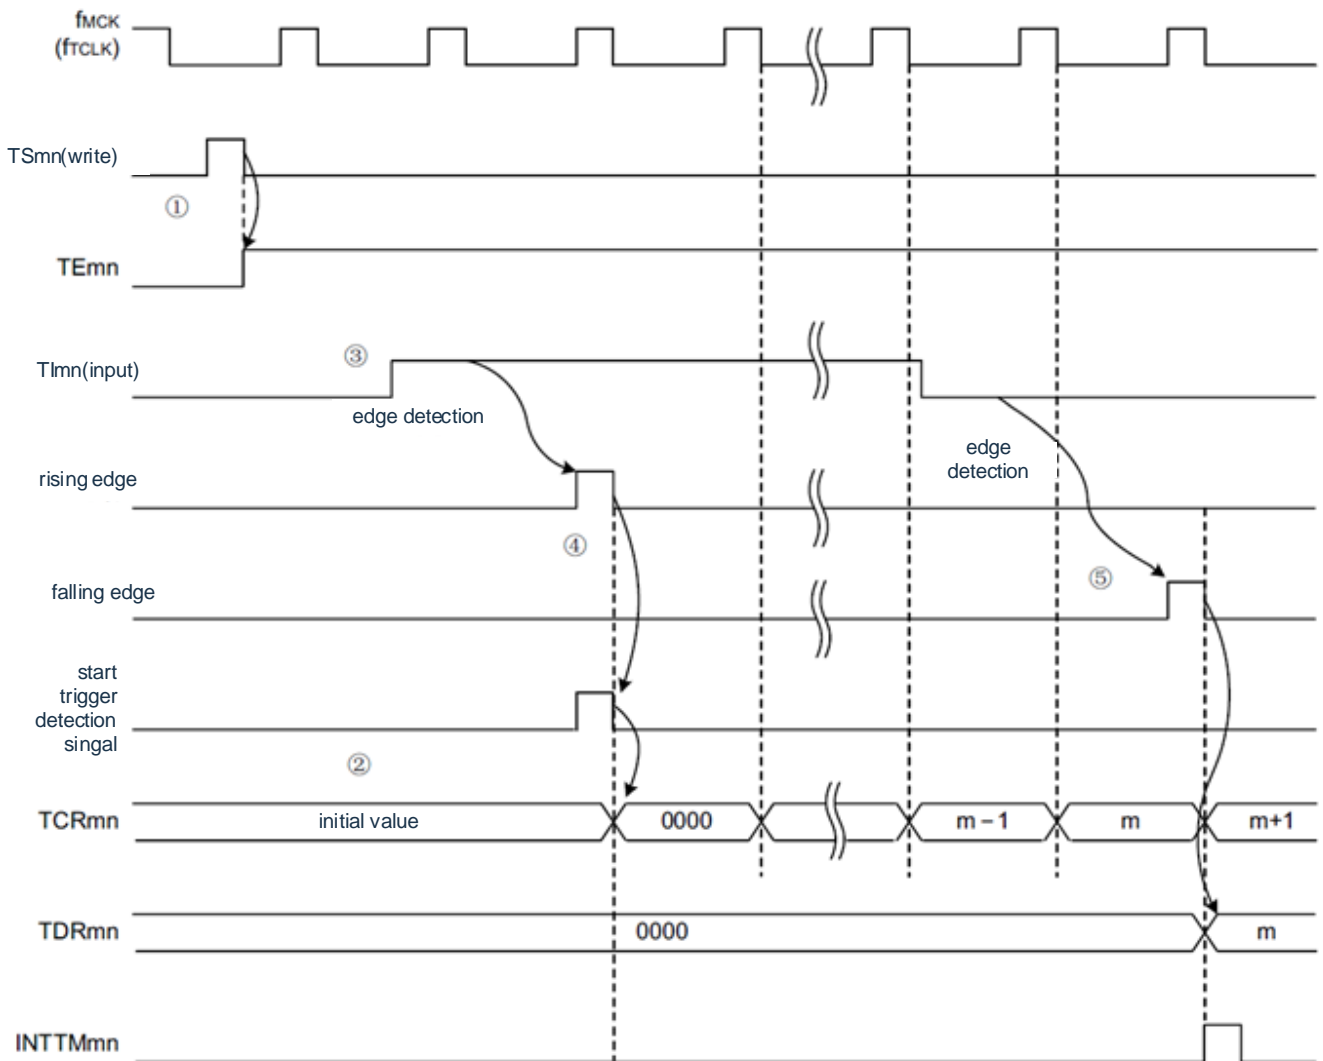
$f_{MCK}$
($f_{TCLK}$)

TSmn(write)

①

TEmn

TImn(input)

③

edge detection

rising edge

④

edge detection

falling edge

⑤

start trigger detection singal

②

TCRmn

initial value

0000

m – 1

m

m+1

TDRmn

0000

m

INTTMmn